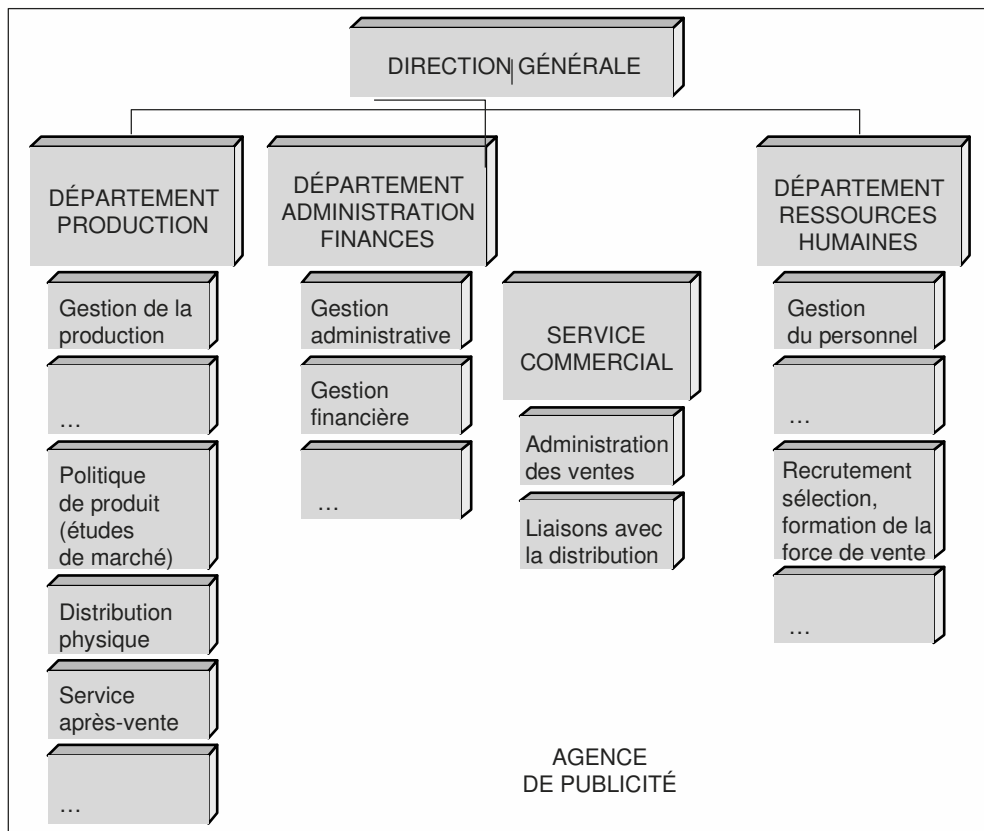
DIRECTION GÉNÉRALE

DÉPARTEMENT PRODUCTION

Gestion de la production

…

Politique de produit (études de marché)

Distribution physique

Service après-vente

…

DÉPARTEMENT ADMINISTRATION FINANCES

Gestion administrative

Gestion financière

…

SERVICE COMMERCIAL

Administration des ventes

Liaisons avec la distribution

DÉPARTEMENT RESSOURCES HUMAINES

Gestion du personnel

…

Recrutement sélection, formation de la force de vente

…

AGENCE DE PUBLICITÉ